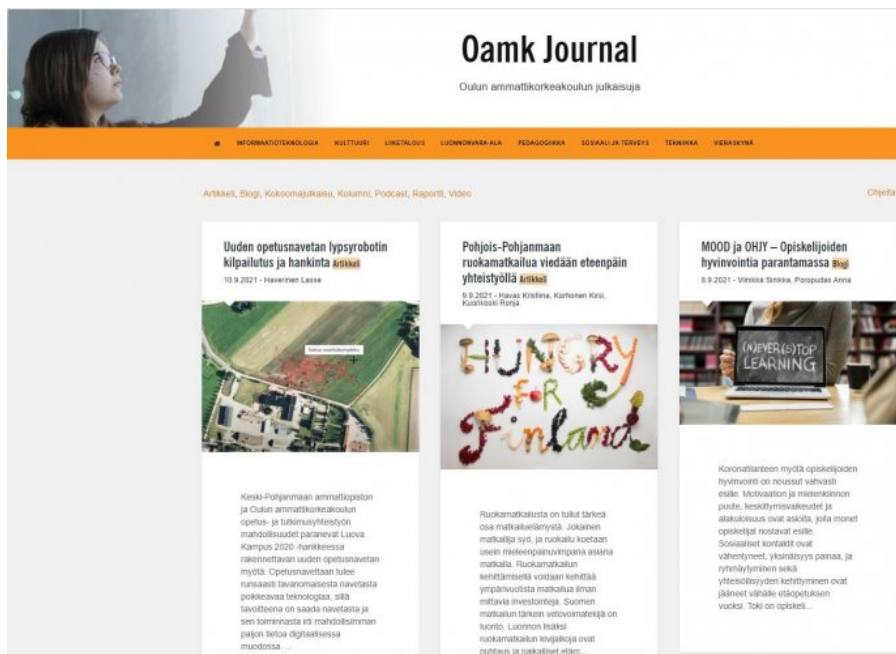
Oamk Journal

Oulun ammattikorkeakoulun julkaisuja

INFORMAATIOTEKNOLOGIA KULTTUURI LIIKETALOUS LUONNONVARA-ALA PEDAGOGIIKKA SOSIAALI-JA TERVEYS TEKNIIKKA VIERASKYNÄ

Artikkeli, Blogi, Kokoomajulkaisu, Kolumni, Podcast, Raportti, Video

Ohjeita

Uuden opetusnavetan lypsyrobotin kilpailutus ja hankinta Artikkeli

10.9.2021 - Haverinen Lasse

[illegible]

Keski-Pohjanmaan ammattiopiston ja Oulun ammattikorkeakoulun opetus- ja tutkimusyhteistyön mahdollisuudet paranevat Luova Kampus 2020 -hankkeessa rakennettavan uuden opetusnavetan myötä. Opetusnavettaan tulee runsaasti tavanomaisesta navetasta poikkeavaa teknologiaa, sillä tavoitteena on saada navetasta ja sen toiminnasta irti mahdollisimman paljon tietoa digitaalisessa muodossa. ...

Pohjois-Pohjanmaan ruokamatkailua viedään eteenpäin yhteistyöllä Artikkeli

9.9.2021 - Havas Kristiina, Korhonen Kirsi, Kuoriksoski Renja

HUNGRY FOR Finland

Ruokamatkailusta on tullut tärkeä osa matkailuelämystä. Jokainen matkailija syö, ja ruokailu koetaan usein mieleenpainuvimpana asiana matkalla. Ruokamatkailun kehittämisellä voidaan kehittää ympärivuotista matkailua ilman mittavia investointeja. Suomen matkailun tärkein vetovoimatekijä on luonto. Luonnon lisäksi ruokamatkailun kivijalkoja ovat puhtaus ja paikalliset elām...

MOOD ja OHJY – Opiskelijoiden hyvinvointia parantamassa Blogi

8.9.2021 - Viinikka Sinikka, Poropudas Anna

(N)EVER (S)TOP LEARNING

Koronatilanteen myötä opiskelijoiden hyvinvointi on noussut vahvasti esille. Motivaation ja mielenkiinnon puute, keskittymisvaikeudet ja alakuloisuus ovat asioita, joita monet opiskelijat nostavat esille. Sosiaaliset kontaktit ovat vähentyneet, yksinäisyys painaa, ja ryhmäytyminen sekä yhteisöllisyyden kehittyminen ovat jääneet vähälle etäopetuksen vuoksi. Toki on opiskeli...